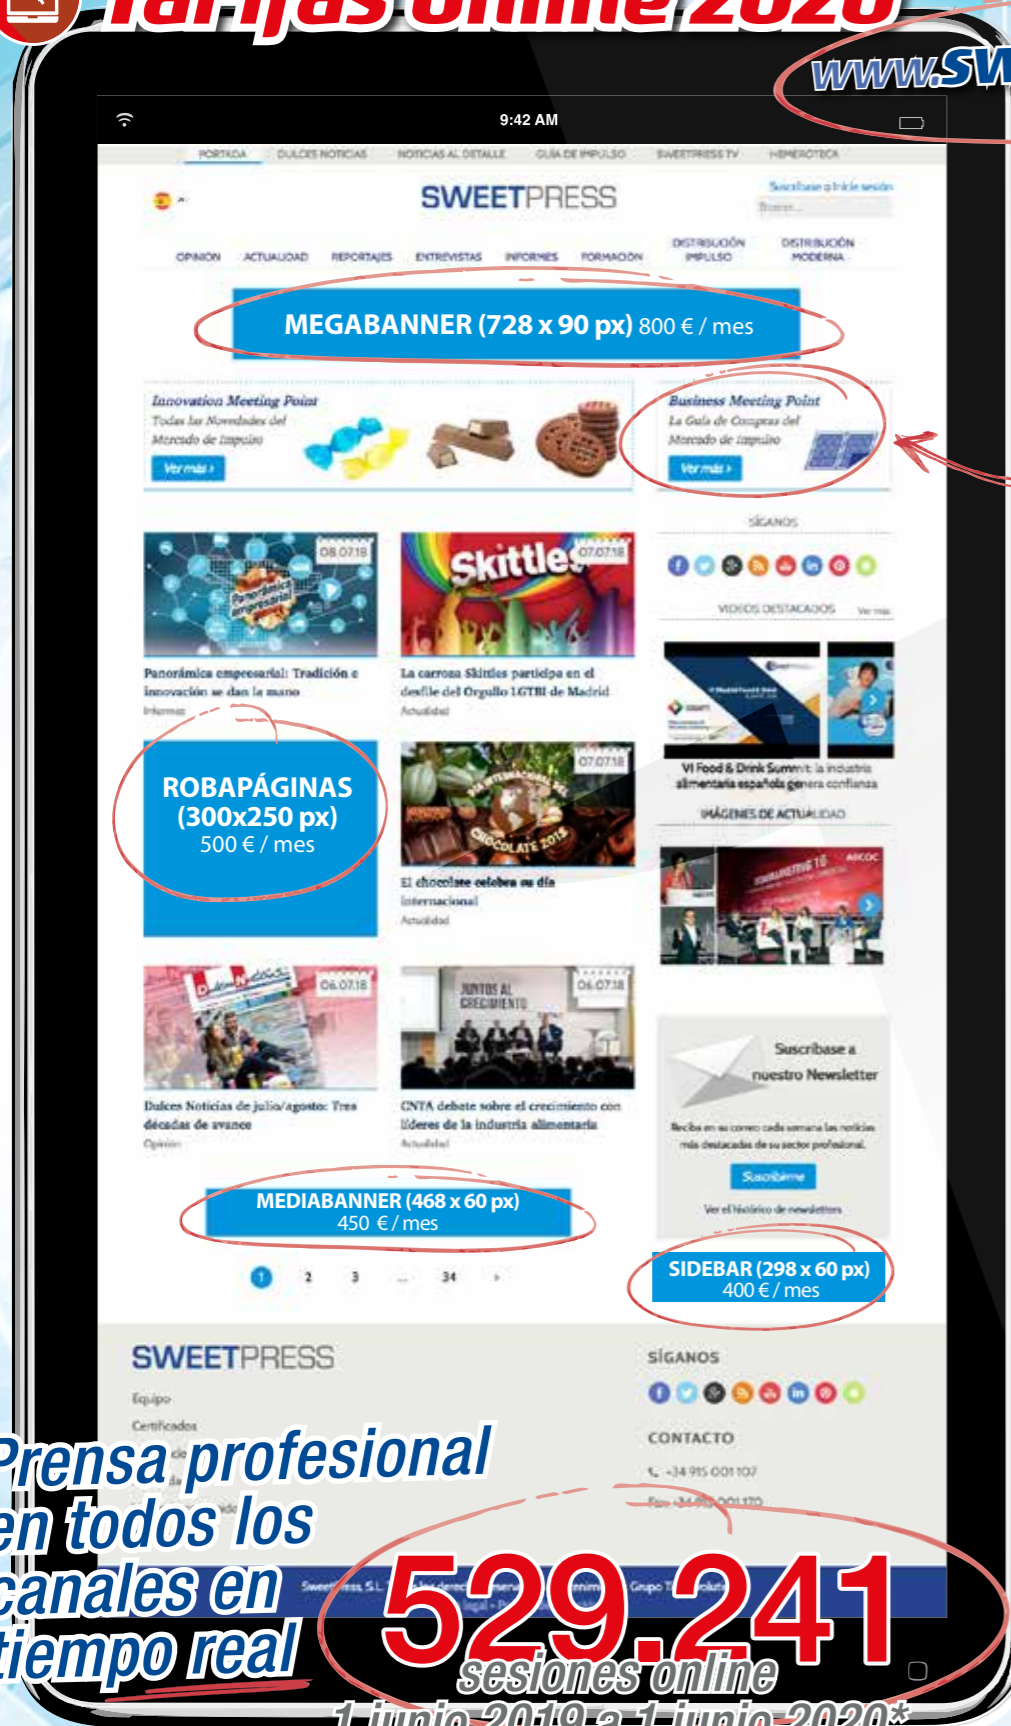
Tarifas online 2020

www.sw

9:42 AM

PORTADA DULCES NOTICIAS NOTICIAS AL DETALLE GUÍA DE IMPULSO SWEETPRESS TV HEMEROTECA

SWEETPRESS

Suscríbase o Inicie sesión

Buscar...

OPINIÓN ACTUALIDAD REPORTAJES ENTREVISTAS INFORMES FORMACIÓN DISTRIBUCIÓN IMPULSO DISTRIBUCIÓN MODERNA

MEGABANNER (728 x 90 px) 800 € / mes

Innovation Meeting Point
Todas las Novedades del Mercado de Impulso
Ver más ›

Business Meeting Point
La Guía de Compras del Mercado de Impulso
Ver más ›

SÍGANOS

08.07.18

Panorámica empresarial: Tradición e innovación se dan la mano
Informes

07.07.18

La carroza Skittles participa en el desfile del Orgullo LGTBI de Madrid
Actualidad

VÍDEOS DESTACADOS Ver más

VI Food & Drink Summit: la industria alimentaria española genera confianza

IMÁGENES DE ACTUALIDAD

ROBAPÁGINAS (300x250 px) 500 € / mes

07.07.18

El chocolate celebra su día internacional
Actualidad

06.07.18

Dulces Noticias de julio/agosto: Tres décadas de avance
Opinión

06.07.18

CNTA debate sobre el crecimiento con líderes de la industria alimentaria
Actualidad

Suscríbase a nuestro Newsletter

Reciba en su correo cada semana las noticias más destacadas de su sector profesional.

Suscribirme

Ver el histórico de newsletters

MEDIABANNER (468 x 60 px) 450 € / mes

SIDEBAR (298 x 60 px) 400 € / mes

1 2 3 ... 34 ›

SWEETPRESS

Equipo
Certificados

SÍGANOS

CONTACTO

+34 915 001 107

Fax +34 915 001 170

Sweetpress, S.L.

Prensa profesional en todos los canales en tiempo real

529.241
sesiones online
1 junio 2019 a 1 junio 2020*